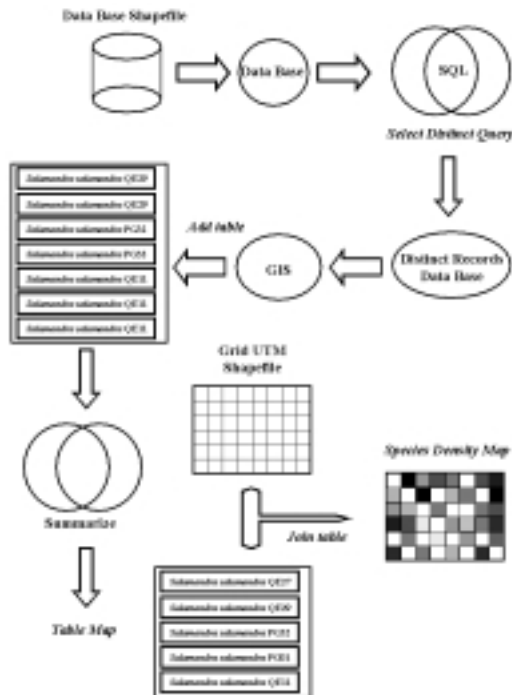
Data Base Shapefile

Data Base

SQL

Select Distinct Query

Distinct Records Data Base

GIS

Add table

Salamandra salamandra QE39
Salamandra salamandra QE39
Salamandra salamandra PG31
Salamandra salamandra PG31
Salamandra salamandra QE31
Salamandra salamandra QE31
Salamandra salamandra QE31

Grid UTM Shapefile

Species Density Map

Summarize

Join table

Table Map

Salamandra salamandra QE37
Salamandra salamandra QE39
Salamandra salamandra PG31
Salamandra salamandra PG31
Salamandra salamandra QE31